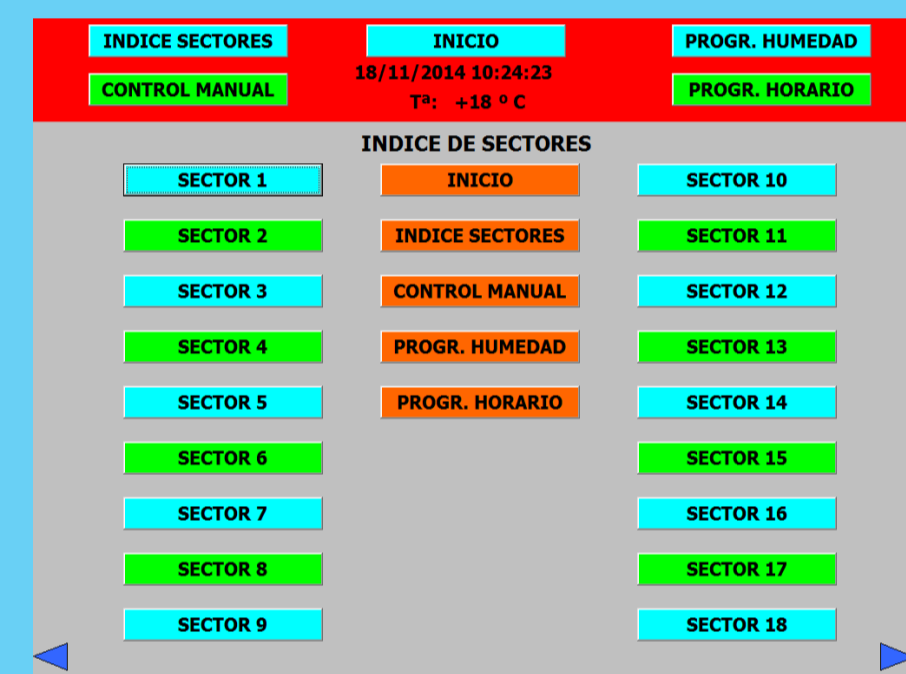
INDICE SECTORES

INICIO

PROGR. HUMEDAD

CONTROL MANUAL

18/11/2014 10:24:23

Tª: +18 º C

PROGR. HORARIO

INDICE DE SECTORES

SECTOR 1

SECTOR 2

SECTOR 3

SECTOR 4

SECTOR 5

SECTOR 6

SECTOR 7

SECTOR 8

SECTOR 9

INICIO

INDICE SECTORES

CONTROL MANUAL

PROGR. HUMEDAD

PROGR. HORARIO

SECTOR 10

SECTOR 11

SECTOR 12

SECTOR 13

SECTOR 14

SECTOR 15

SECTOR 16

SECTOR 17

SECTOR 18